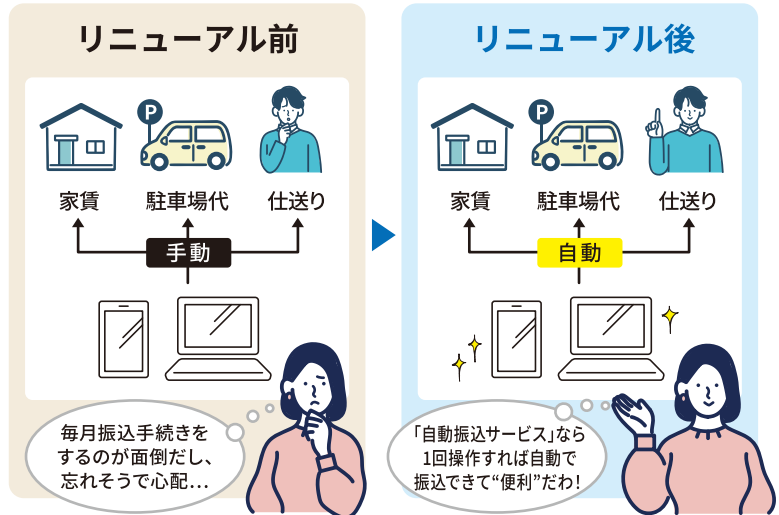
リニューアル前

P

家賃

駐車場代

仕送り

手動

毎月振込手続きをするのが面倒だし、忘れそうで心配…

リニューアル後

P

家賃

駐車場代

仕送り

自動

「自動振込サービス」なら1回操作すれば自動で振込できて“便利”だわ!